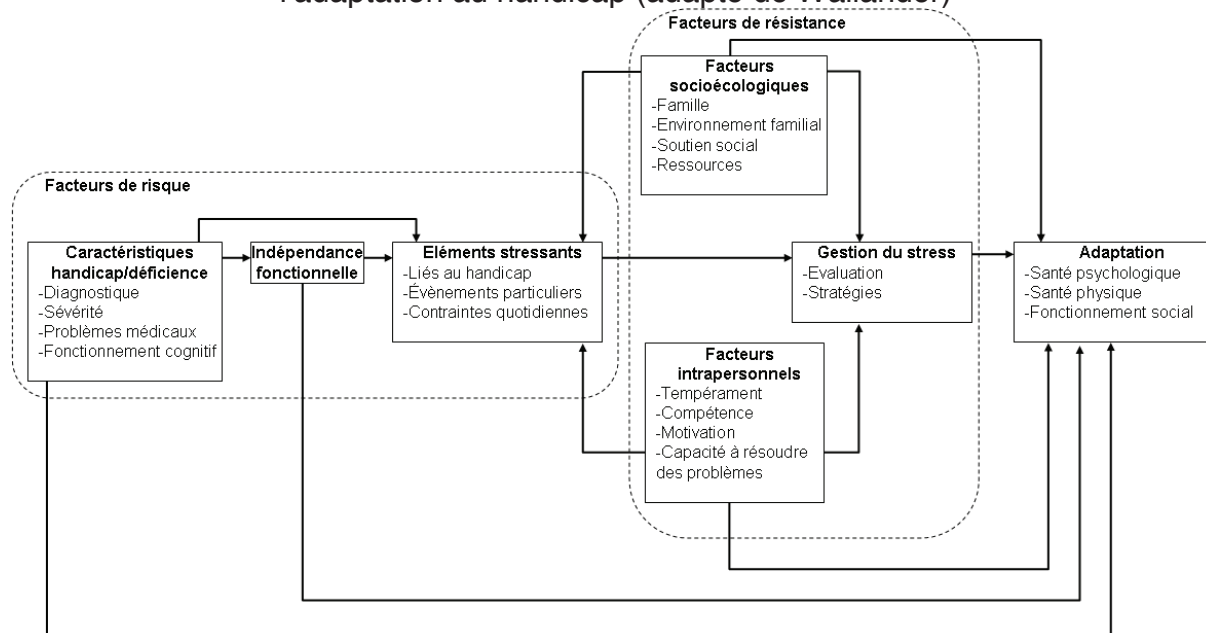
l'adaptation au handicap (adapté de Wallander)

Facteurs de résistance

Facteurs socioécologiques
-Famille
-Environnement familial
-Soutien social
-Ressources

Facteurs de risque

Caractéristiques handicap/déficience
-Diagnostique
-Sévérité
-Problèmes médicaux
-Fonctionnement cognitif

Indépendance fonctionnelle

Eléments stressants
-Liés au handicap
-Évènements particuliers
-Contraintes quotidiennes

Gestion du stress
-Evaluation
-Stratégies

Adaptation
-Santé psychologique
-Santé physique
-Fonctionnement social

Facteurs intrapersonnels
-Tempérament
-Compétence
-Motivation
-Capacité à résoudre des problèmes